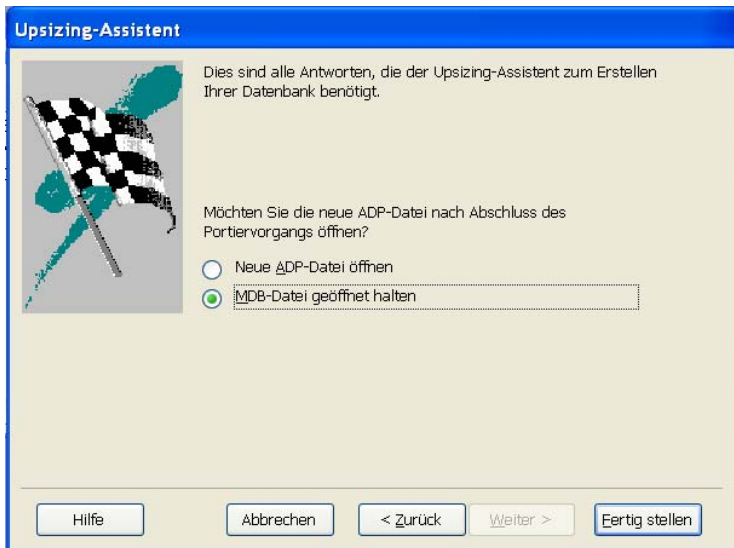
Upsizing-Assistent

Dies sind alle Antworten, die der Upsizing-Assistent zum Erstellen Ihrer Datenbank benötigt.

Möchten Sie die neue ADP-Datei nach Abschluss des Portiervorgangs öffnen?

Neue ADP-Datei öffnen

MDB-Datei geöffnet halten

Hilfe

Abbrechen

< Zurück

Weiter >

Fertig stellen